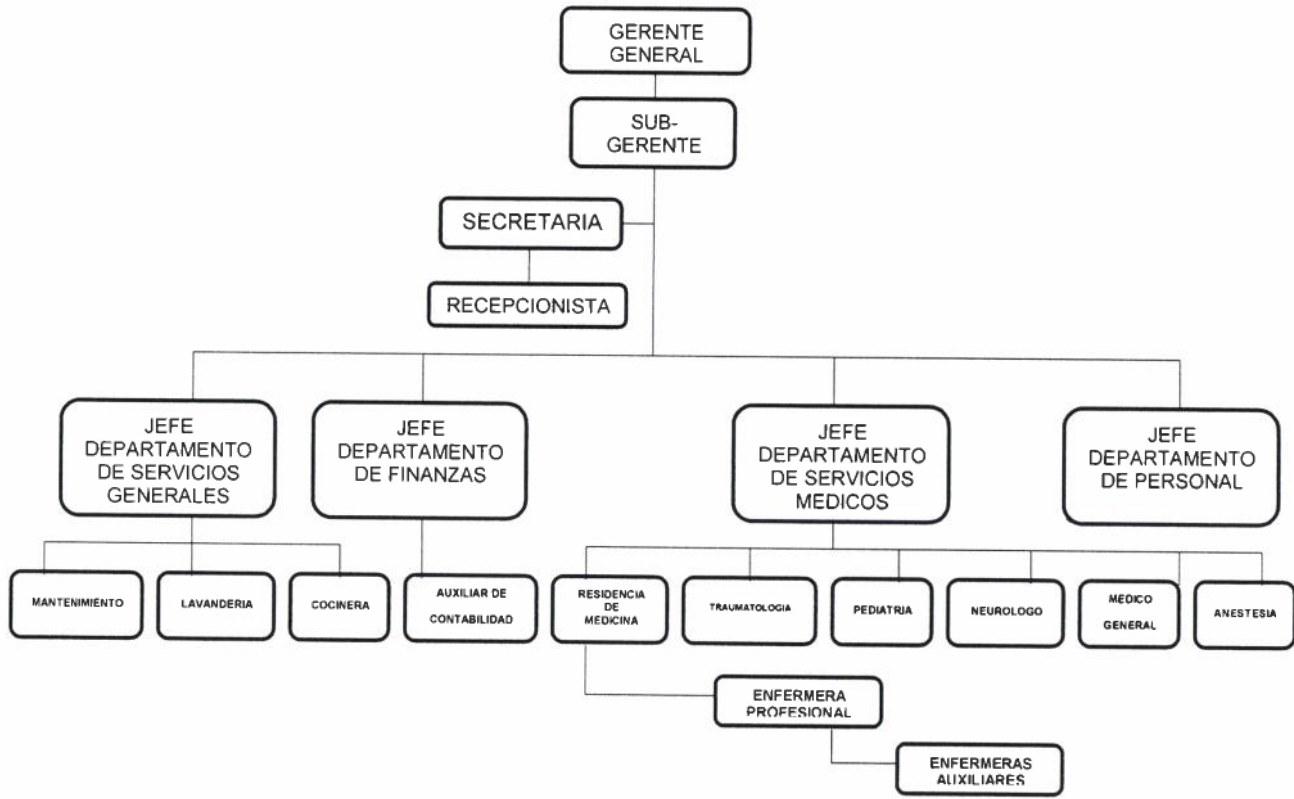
GERENTE GENERAL

SUB-GERENTE

SECRETARIA

RECEPCIONISTA

JEFE DEPARTAMENTO DE SERVICIOS GENERALES

JEFE DEPARTAMENTO DE FINANZAS

JEFE DEPARTAMENTO DE SERVICIOS MEDICOS

JEFE DEPARTAMENTO DE PERSONAL

MANTENIMIENTO

LAVANDERIA

COCINERA

AUXILIAR DE CONTABILIDAD

RESIDENCIA DE MEDICINA

TRAUMATOLOGIA

PEDIATRIA

NEUROLOGO

MEDICO GENERAL

ANESTESIA

ENFERMERA PROFESIONAL

ENFERMERAS AUXILIARES